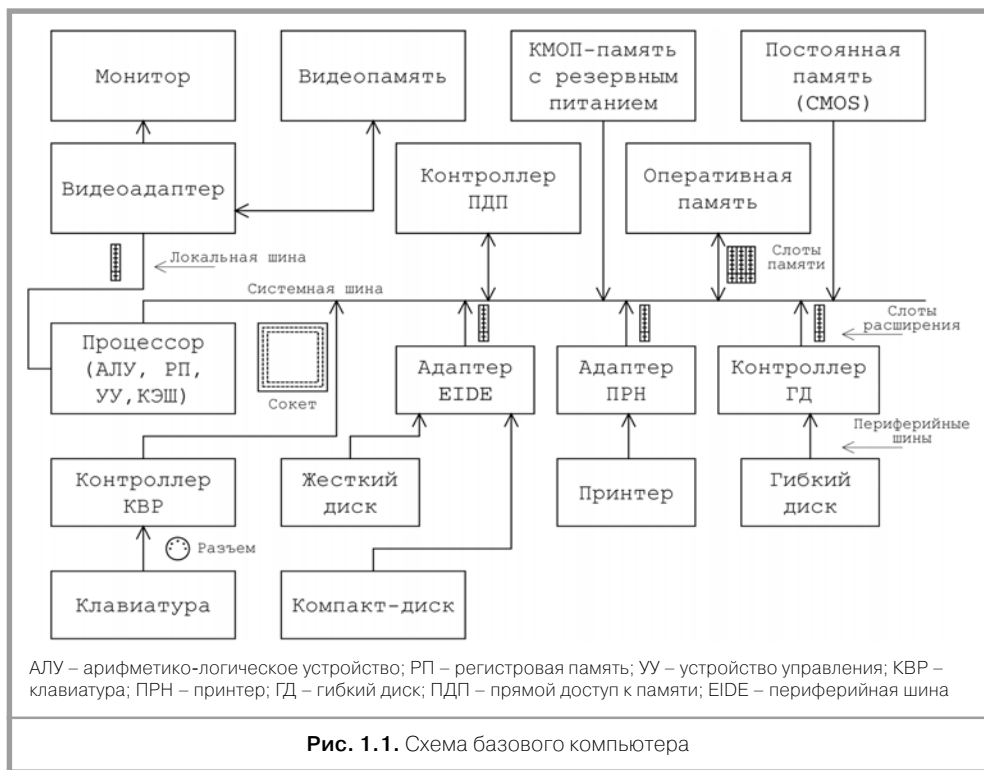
Монитор

Видеопамять

КМОП-память с резервным питанием

Постоянная память (CMOS)

Видеоадаптер

Контроллер ПДП

Оперативная память

Локальная шина

Слоты памяти

Системная шина

Процессор (АЛУ, РП, УУ, КЭШ)

Сокет

Адаптер EIDE

Адаптер ПРН

Контроллер ГД

Слоты расширения

Периферийные шины

Контроллер КВР

Жесткий диск

Принтер

Гибкий диск

Разъем

Клавиатура

Компакт-диск

АЛУ – арифметико-логическое устройство; РП – регистровая память; УУ – устройство управления; КВР – клавиатура; ПРН – принтер; ГД – гибкий диск; ПДП – прямой доступ к памяти; EIDE – периферийная шина

**Рис. 1.1.** Схема базового компьютера